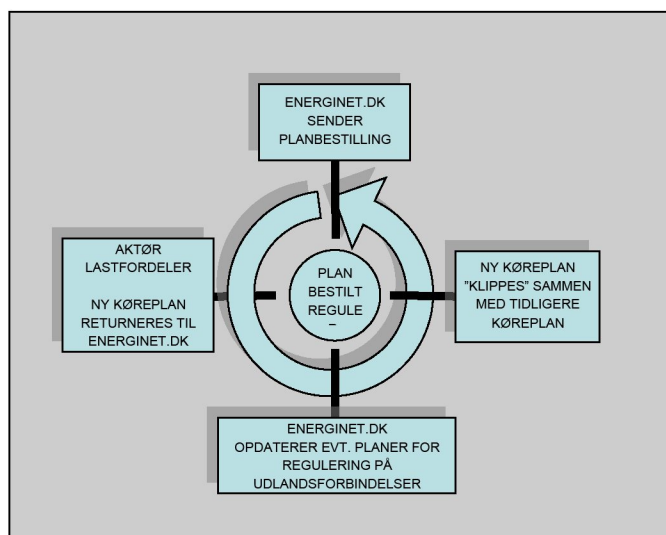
ENERGINET.DK
SENDER
PLANBESTILLING

AKTØR
LASTFORDELER

NY KØREPLAN
RETURNERES TIL
ENERGINET.DK

PLAN
BESTILT
REGULE
–

NY KØREPLAN
"KLIPPES" SAMMEN
MED TIDLIGERE
KØREPLAN

ENERGINET.DK
OPDATERER EVT. PLANER FOR
REGULERING PÅ
UDLANDSFORBINDELSER